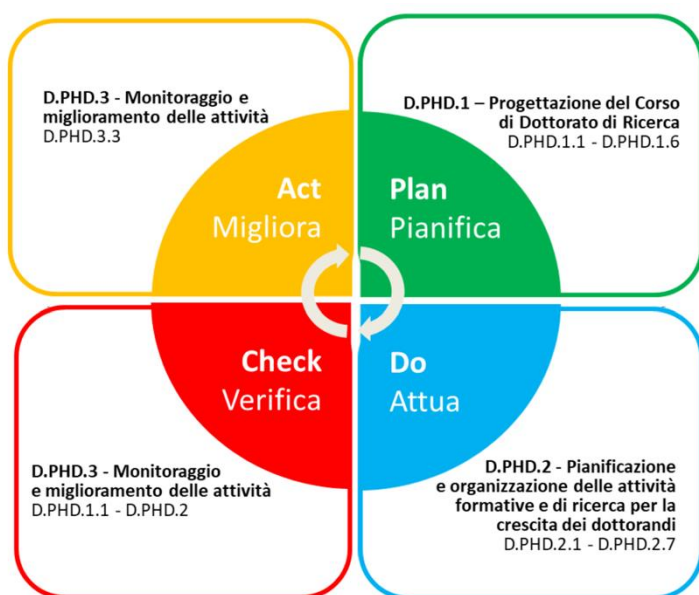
D.PHD.3 - Monitoraggio e miglioramento delle attività
D.PHD.3.3

D.PHD.1 – Progettazione del Corso di Dottorato di Ricerca
D.PHD.1.1 - D.PHD.1.6

Act
Migliora

Plan
Pianifica

Check
Verifica

Do
Attua

D.PHD.3 - Monitoraggio e miglioramento delle attività
D.PHD.1.1 - D.PHD.2

D.PHD.2 - Pianificazione e organizzazione delle attività formative e di ricerca per la crescita dei dottorandi
D.PHD.2.1 - D.PHD.2.7